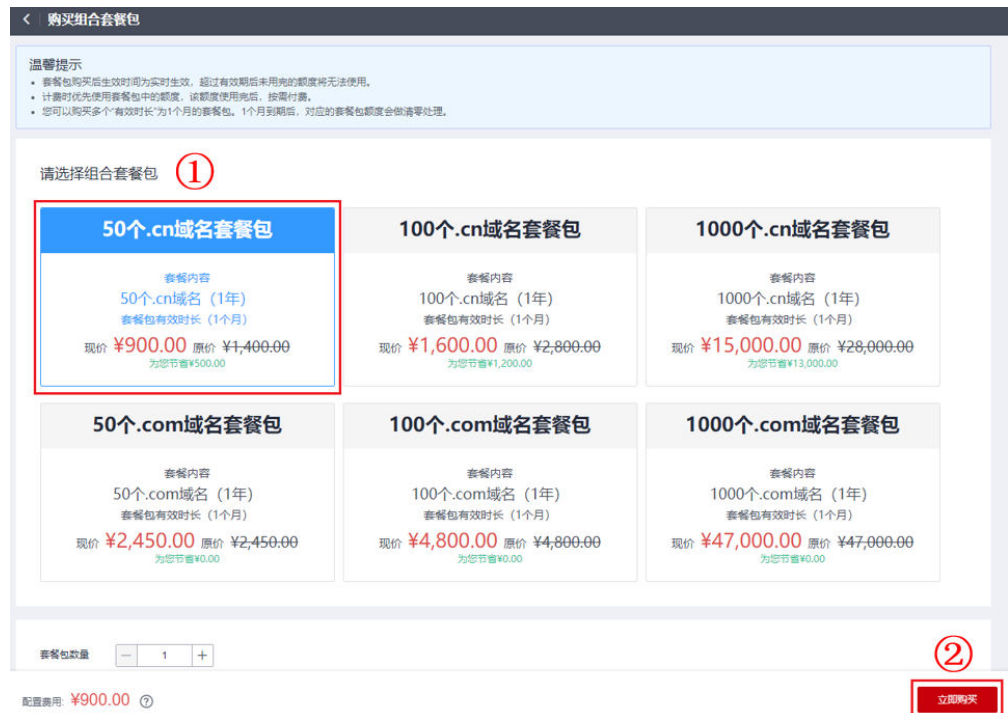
< 购买组合套餐包

温馨提示
• 套餐包购买后生效时间为实时生效，超过有效期后未用完的额度将无法使用。
• 计费时优先使用套餐包中的额度，该额度使用完后，按需付费。
• 您可以购买多个"有效时长"为1个月的套餐包。1个月到期后，对应的套餐包额度会做清零处理。

请选择组合套餐包 ①

50个.cn域名套餐包
套餐内容
50个.cn域名（1年）
套餐包有效时长（1个月）
现价 ¥900.00 原价 ¥1,400.00
为您节省¥500.00

100个.cn域名套餐包
套餐内容
100个.cn域名（1年）
套餐包有效时长（1个月）
现价 ¥1,600.00 原价 ¥2,800.00
为您节省¥1,200.00

1000个.cn域名套餐包
套餐内容
1000个.cn域名（1年）
套餐包有效时长（1个月）
现价 ¥15,000.00 原价 ¥28,000.00
为您节省¥13,000.00

50个.com域名套餐包
套餐内容
50个.com域名（1年）
套餐包有效时长（1个月）
现价 ¥2,450.00 原价 ¥2,450.00
为您节省¥0.00

100个.com域名套餐包
套餐内容
100个.com域名（1年）
套餐包有效时长（1个月）
现价 ¥4,800.00 原价 ¥4,800.00
为您节省¥0.00

1000个.com域名套餐包
套餐内容
1000个.com域名（1年）
套餐包有效时长（1个月）
现价 ¥47,000.00 原价 ¥47,000.00
为您节省¥0.00

套餐包数量 − 1 +

②

配置费用: ¥900.00 ?

立即购买